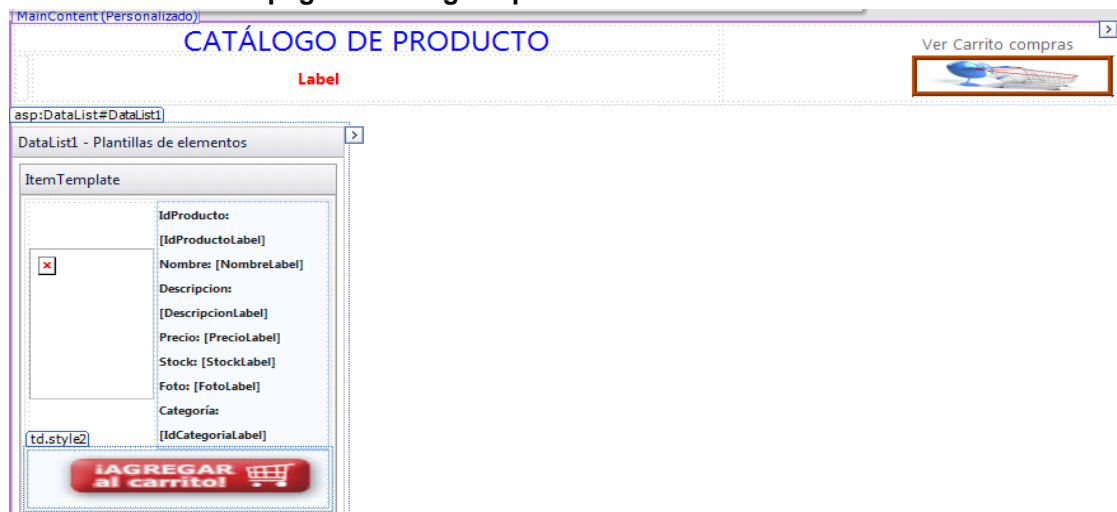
MainContent (Personalizado)

CATÁLOGO DE PRODUCTO

Ver Carrito compras

Label

asp:DataList#DataList1

DataList1 - Plantillas de elementos

ItemTemplate

IdProducto: [IdProductoLabel]
Nombre: [NombreLabel]
Descripcion: [DescripcionLabel]
Precio: [PrecioLabel]
Stock: [StockLabel]
Foto: [FotoLabel]
Categoría: [IdCategoriaLabel]

td.style2

¡AGREGAR al carrito!